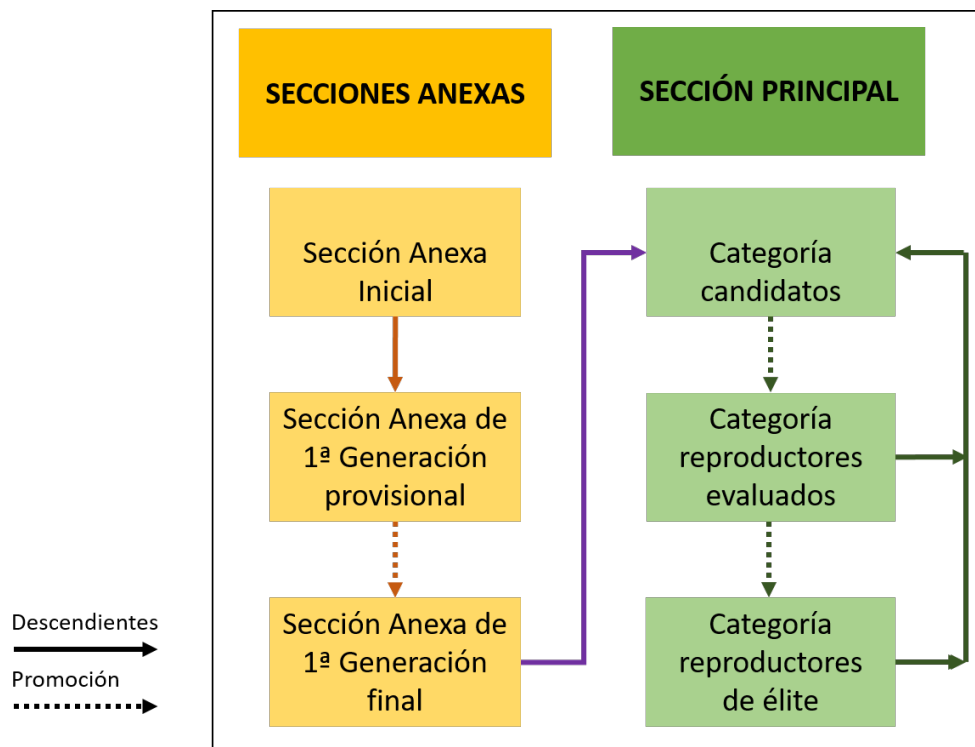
SECCIONES ANEXAS

SECCIÓN PRINCIPAL

Sección Anexa Inicial

Sección Anexa de 1ª Generación provisional

Sección Anexa de 1ª Generación final

Categoría candidatos

Categoría reproductores evaluados

Categoría reproductores de élite

Descendientes

Promoción